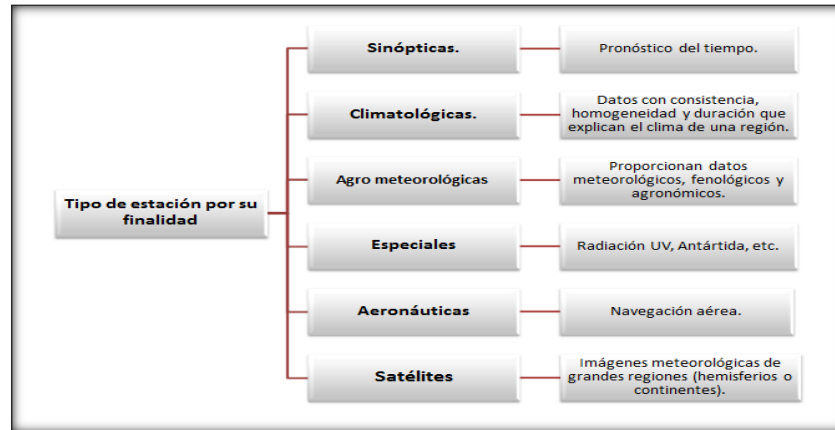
Tipo de estación por su finalidad

Sinópticas.

Pronóstico del tiempo.

Climatológicas.

Datos con consistencia, homogeneidad y duración que explican el clima de una región.

Agro meteorológicas

Proporcionan datos meteorológicos, fenológicos y agronómicos.

Especiales

Radiación UV, Antártida, etc.

Aeronáuticas

Navegación aérea.

Satélites

Imágenes meteorológicas de grandes regiones (hemisferios o continentes).